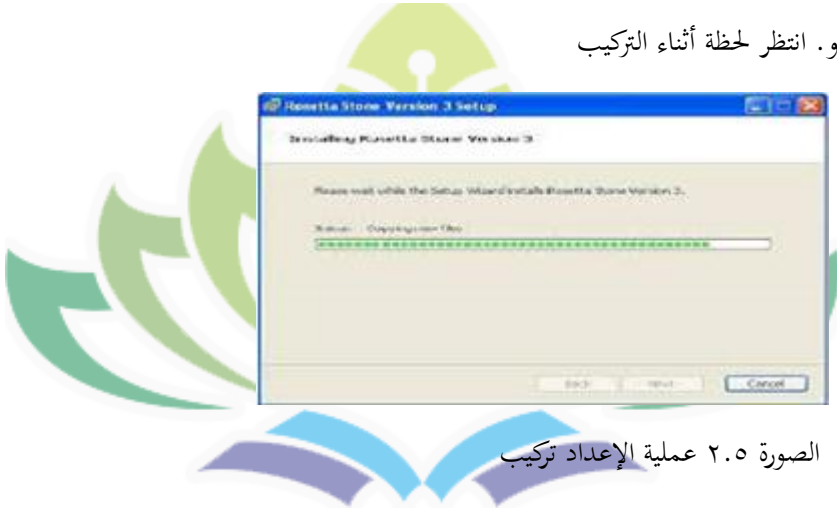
و. انتظر لحظة أثناء التركيب

Rosetta Stone Version 3 Setup

Installing Rosetta Stone Version 3

Please wait while the Setup Wizard installs Rosetta Stone Version 3.

Status: Copying new files

Back Next Cancel

الصورة ٢.٥ عملية الإعداد تركيب